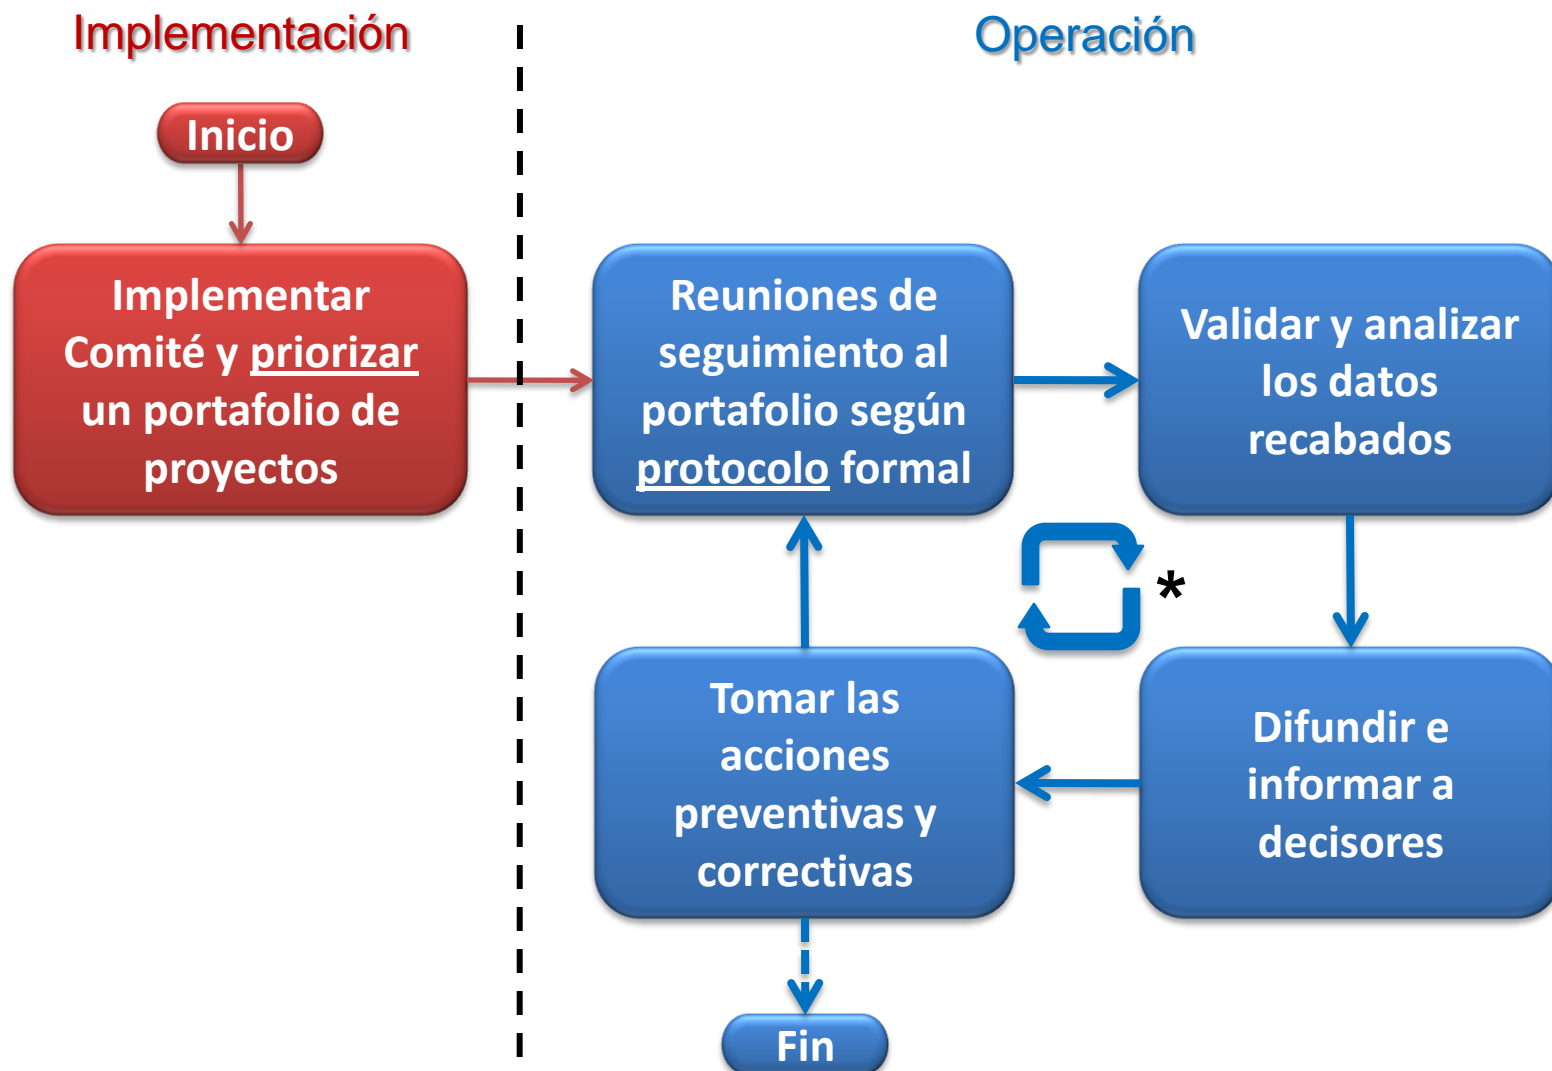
Implementación

Operación

Inicio

Implementar Comité y priorizar un portafolio de proyectos

Reuniones de seguimiento al portafolio según protocolo formal

Validar y analizar los datos recabados

*

Tomar las acciones preventivas y correctivas

Difundir e informar a decisores

Fin